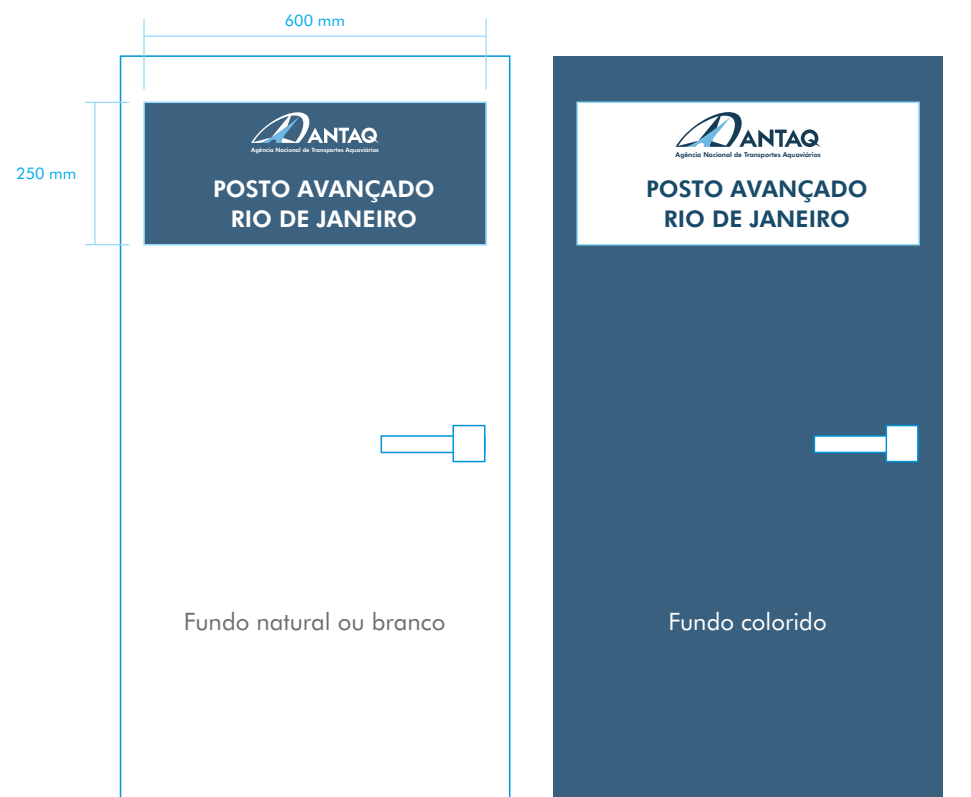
600 mm

250 mm

ANTAQ
Agência Nacional de Transportes Aquaviários

POSTO AVANÇADO
RIO DE JANEIRO

Fundo natural ou branco

ANTAQ
Agência Nacional de Transportes Aquaviários

POSTO AVANÇADO
RIO DE JANEIRO

Fundo colorido